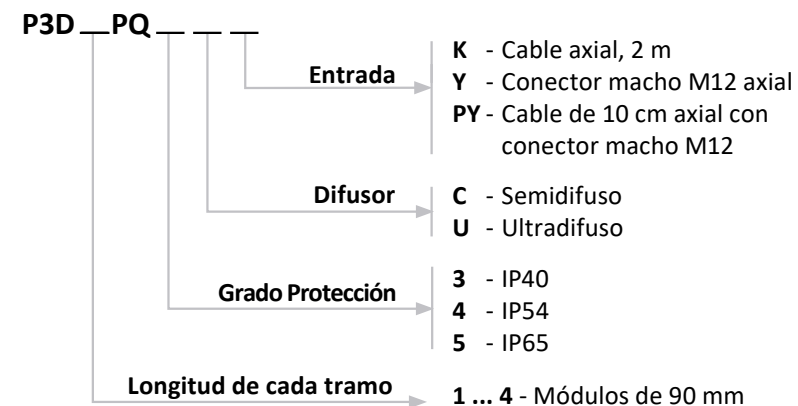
P3D __ PQ __ __ __

Entrada
K - Cable axial, 2 m
Y - Conector macho M12 axial
PY - Cable de 10 cm axial con conector macho M12

Difusor
C - Semidifuso
U - Ultradifuso

Grado Protección
3 - IP40
4 - IP54
5 - IP65

Longitud de cada tramo
1 ... 4 - Módulos de 90 mm